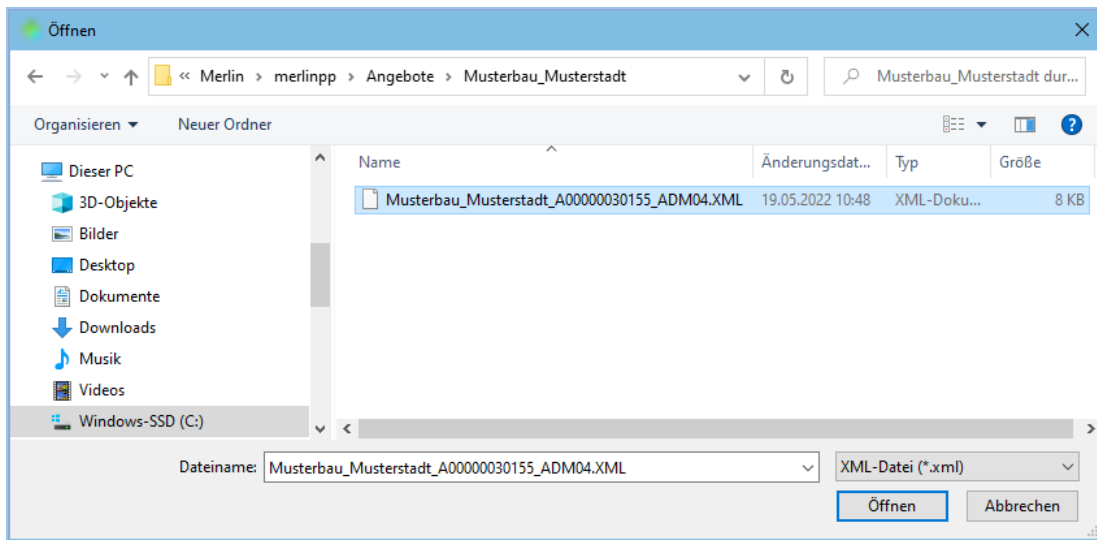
Öffnen

« Merlin › merlinpp › Angebote › Musterbau_Musterstadt

Musterbau_Musterstadt dur...

Organisieren ▾ Neuer Ordner

Dieser PC
3D-Objekte
Bilder
Desktop
Dokumente
Downloads
Musik
Videos
Windows-SSD (C:)

| Name | Änderungsdat... | Typ | Größe |
|---|---|---|---|
| Musterbau_Musterstadt_A00000030155_ADM04.XML | 19.05.2022 10:48 | XML-Doku... | 8 KB |

Dateiname: Musterbau_Musterstadt_A00000030155_ADM04.XML

XML-Datei (*.xml)

Öffnen Abbrechen